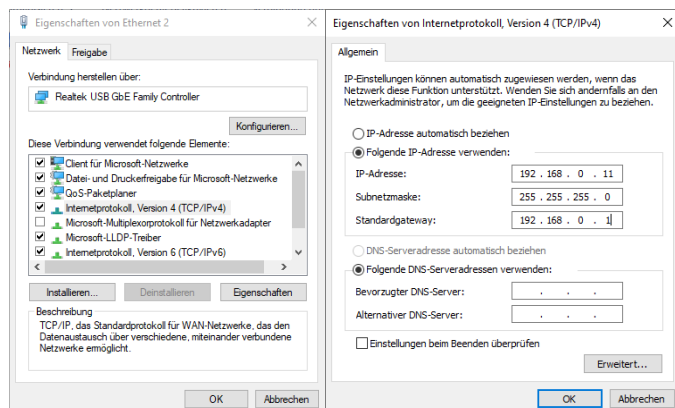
Eigenschaften von Ethernet 2

Netzwerk | Freigabe

Verbindung herstellen über:

Realtek USB GbE Family Controller

Konfigurieren...

Diese Verbindung verwendet folgende Elemente:

Client für Microsoft-Netzwerke
Datei- und Druckerfreigabe für Microsoft-Netzwerke
QoS-Paketplaner
Internetprotokoll, Version 4 (TCP/IPv4)
Microsoft-Multiplexorprotokoll für Netzwerkadapter
Microsoft-LLDP-Treiber
Internetprotokoll, Version 6 (TCP/IPv6)

Installieren... | Deinstallieren | Eigenschaften

Beschreibung
TCP/IP, das Standardprotokoll für WAN-Netzwerke, das den Datenaustausch über verschiedene, miteinander verbundene Netzwerke ermöglicht.

OK | Abbrechen

Eigenschaften von Internetprotokoll, Version 4 (TCP/IPv4)

Allgemein

IP-Einstellungen können automatisch zugewiesen werden, wenn das Netzwerk diese Funktion unterstützt. Wenden Sie sich andernfalls an den Netzwerkadministrator, um die geeigneten IP-Einstellungen zu beziehen.

IP-Adresse automatisch beziehen
Folgende IP-Adresse verwenden:

IP-Adresse: 192 . 168 . 0 . 11
Subnetzmaske: 255 . 255 . 255 . 0
Standardgateway: 192 . 168 . 0 . 1

DNS-Serveradresse automatisch beziehen
Folgende DNS-Serveradressen verwenden:

Bevorzugter DNS-Server: . . .
Alternativer DNS-Server: . . .

Einstellungen beim Beenden überprüfen

Erweitert...

OK | Abbrechen